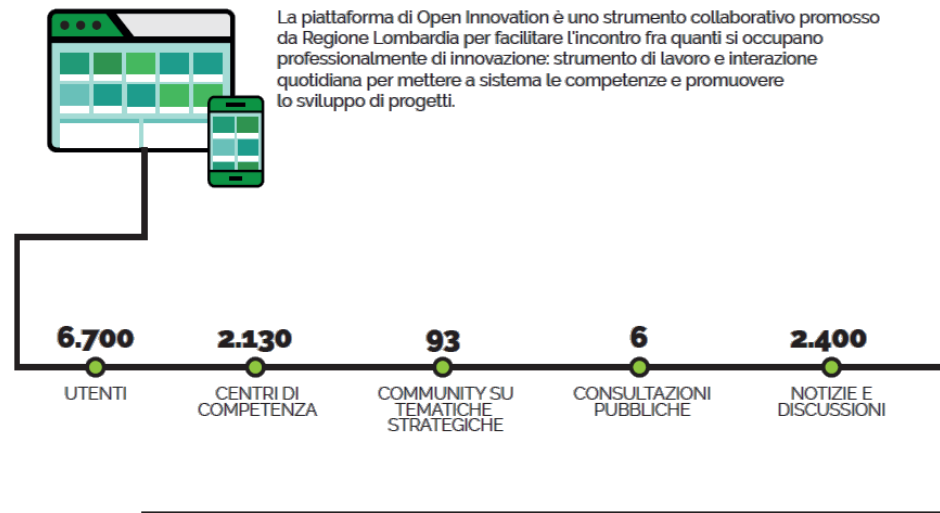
La piattaforma di Open Innovation è uno strumento collaborativo promosso da Regione Lombardia per facilitare l'incontro fra quanti si occupano professionalmente di innovazione: strumento di lavoro e interazione quotidiana per mettere a sistema le competenze e promuovere lo sviluppo di progetti.

6.700
UTENTI

2.130
CENTRI DI COMPETENZA

93
COMMUNITY SU TEMATICHE STRATEGICHE

6
CONSULTAZIONI PUBBLICHE

2.400
NOTIZIE E DISCUSSIONI